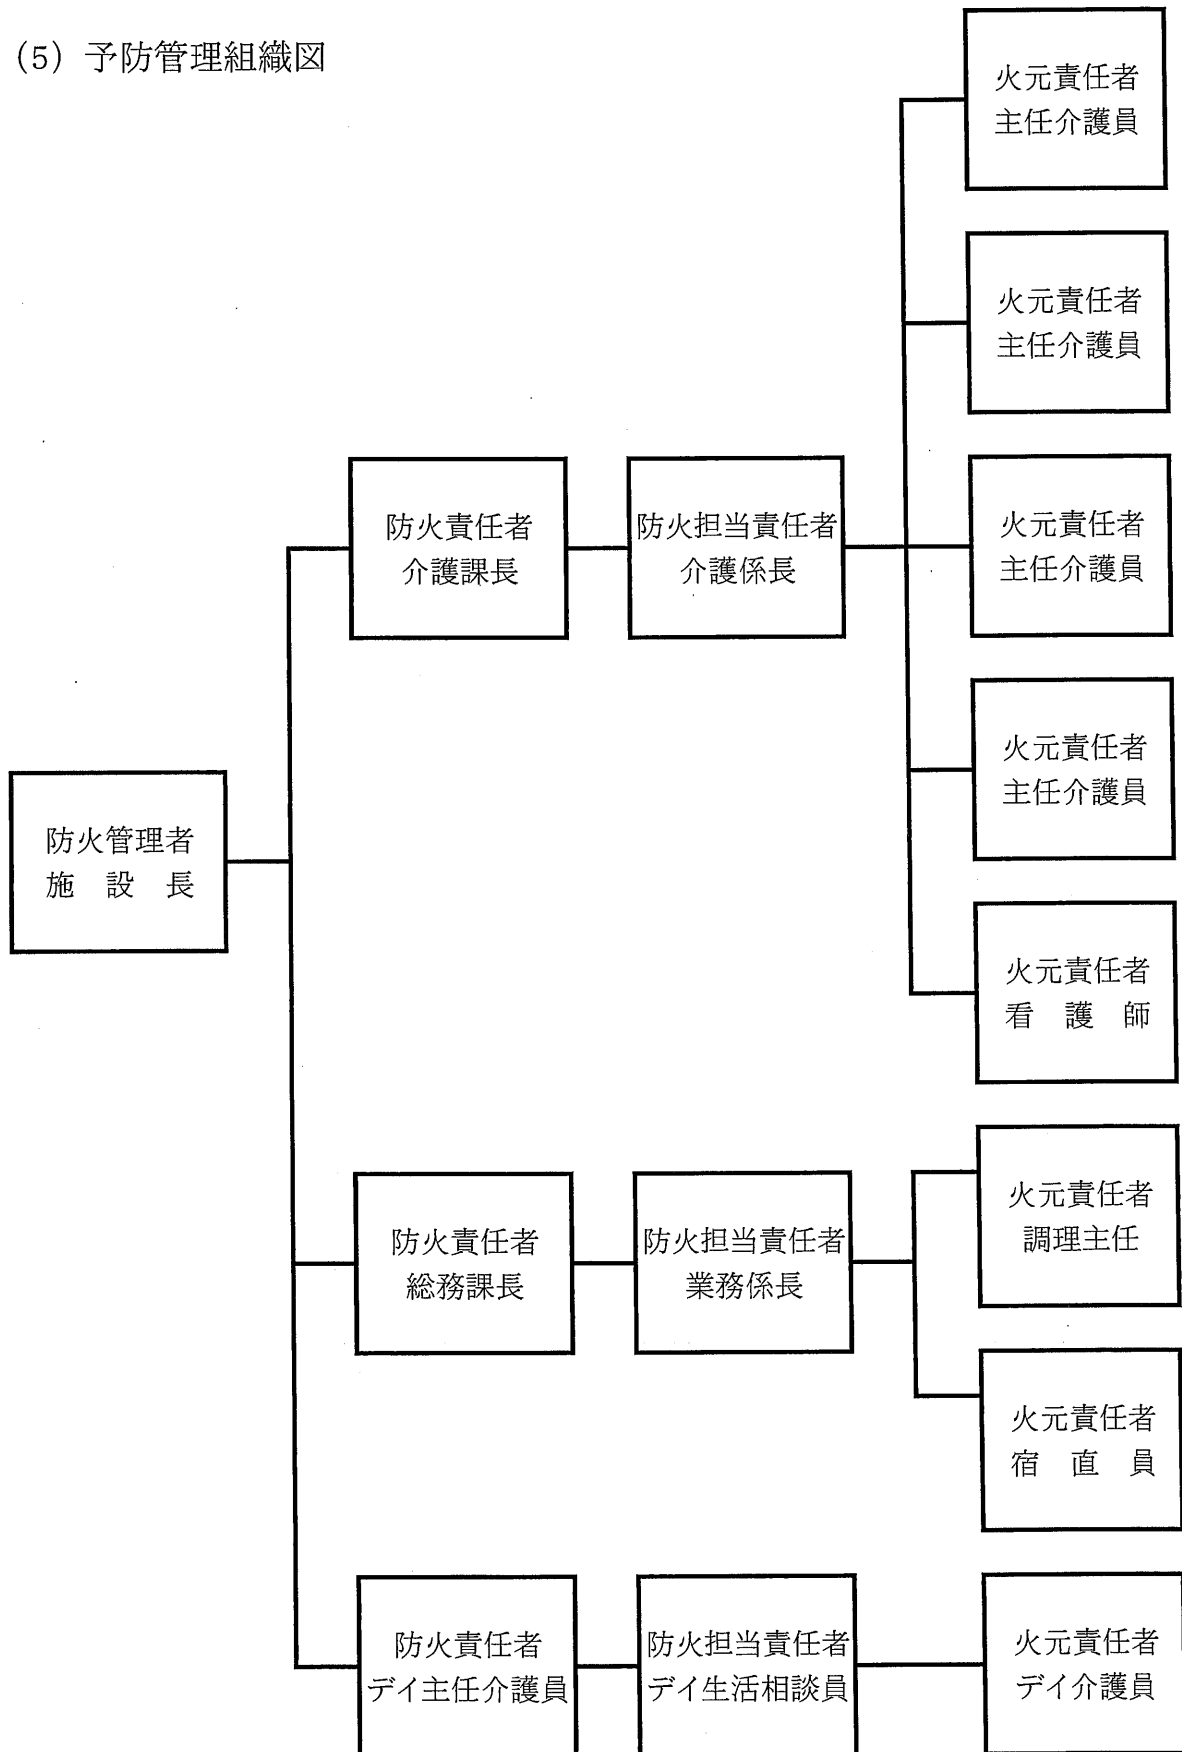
(5) 予防管理組織図

火元責任者
主任介護員

火元責任者
主任介護員

防火責任者
介護課長

防火担当責任者
介護係長

火元責任者
主任介護員

火元責任者
主任介護員

防火管理者
施　設　長

火元責任者
看　護　師

防火責任者
総務課長

防火担当責任者
業務係長

火元責任者
調理主任

火元責任者
宿　直　員

防火責任者
デイ主任介護員

防火担当責任者
デイ生活相談員

火元責任者
デイ介護員